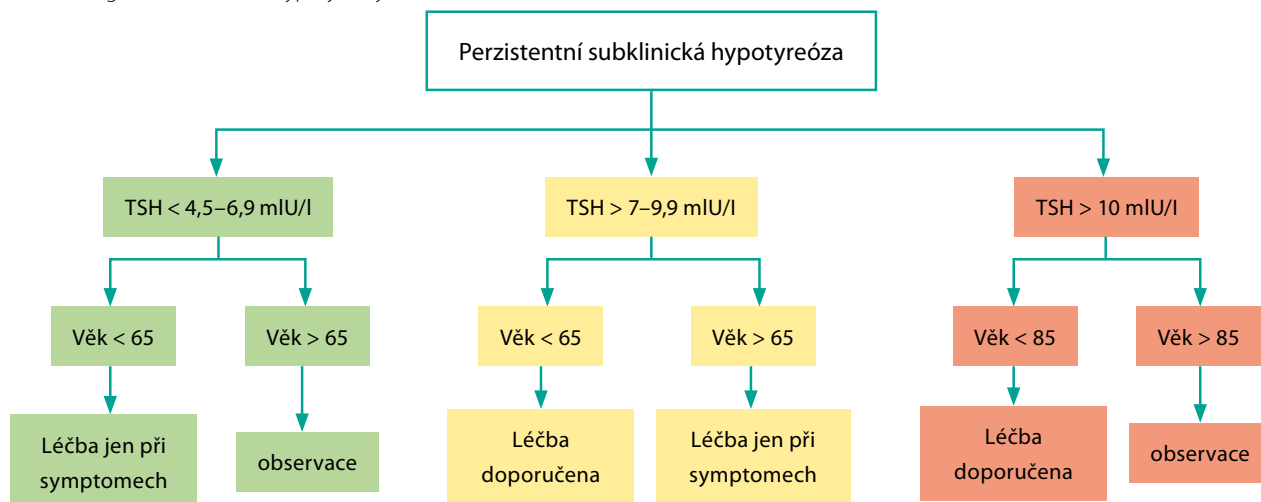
Perzistentní subklinická hypotyreóza

TSH < 4,5–6,9 mIU/l

TSH > 7–9,9 mIU/l

TSH > 10 mIU/l

Věk < 65

Věk > 65

Věk < 65

Věk > 65

Věk < 85

Věk > 85

Léčba jen při symptomech

observace

Léčba doporučena

Léčba jen při symptomech

Léčba doporučena

observace